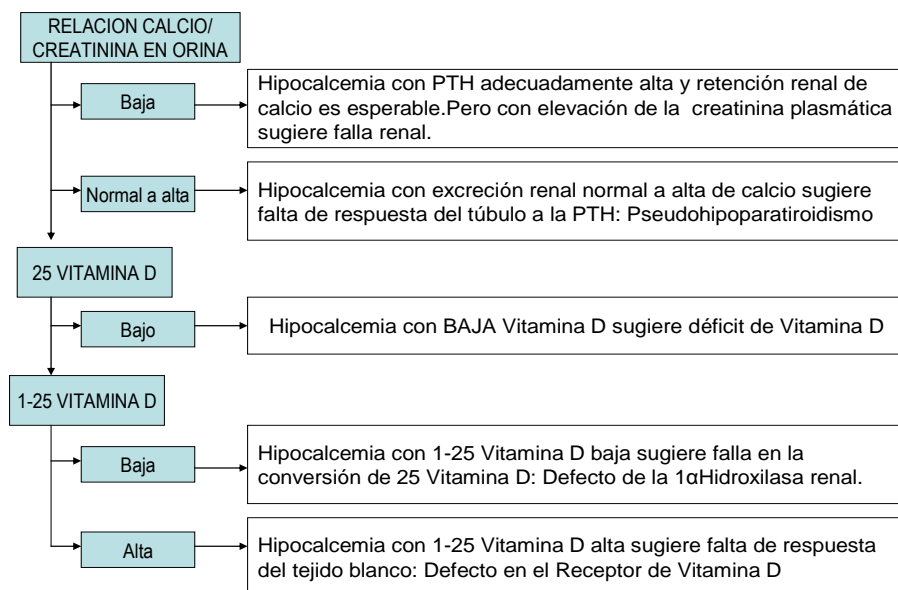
RELACION CALCIO/ CREATININA EN ORINA

Baja

Hipocalcemia con PTH adecuadamente alta y retención renal de calcio es esperable.Pero con elevación de la creatinina plasmática sugiere falla renal.

Normal a alta

Hipocalcemia con excreción renal normal a alta de calcio sugiere falta de respuesta del túbulo a la PTH: Pseudohipoparatiroidismo

25 VITAMINA D

Bajo

Hipocalcemia con BAJA Vitamina D sugiere déficit de Vitamina D

1-25 VITAMINA D

Baja

Hipocalcemia con 1-25 Vitamina D baja sugiere falla en la conversión de 25 Vitamina D: Defecto de la 1αHidroxilasa renal.

Alta

Hipocalcemia con 1-25 Vitamina D alta sugiere falta de respuesta del tejido blanco: Defecto en el Receptor de Vitamina D